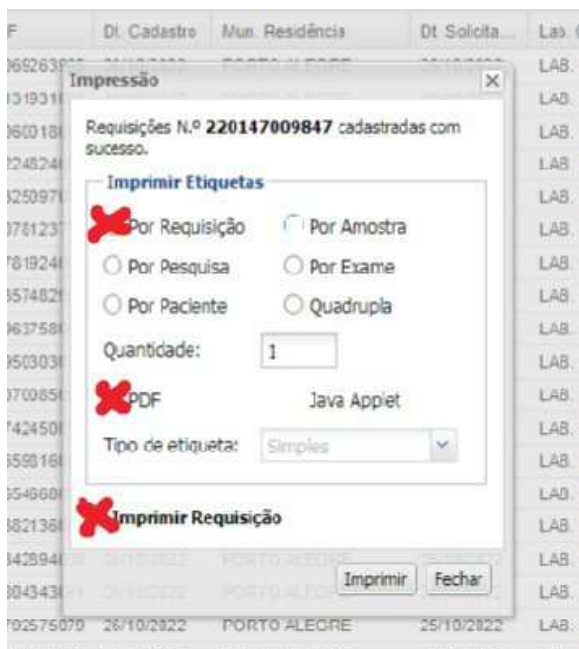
F | Dt. Cadastro | Mun. Residência | Dt. Solicita... | Lab.

Impressão

Requisições N.º 220147009847 cadastradas com sucesso.

Imprimir Etiquetas

Por Requisição
Por Amostra
Por Pesquisa
Por Exame
Por Paciente
Quadrupla

Quantidade: 1

PDF
Java Applet

Tipo de etiqueta: Simples

Imprimir Requisição

Imprimir
Fechar

92575070 | 26/10/2022 | PORTO ALEGRE | 25/10/2022 | LAB.